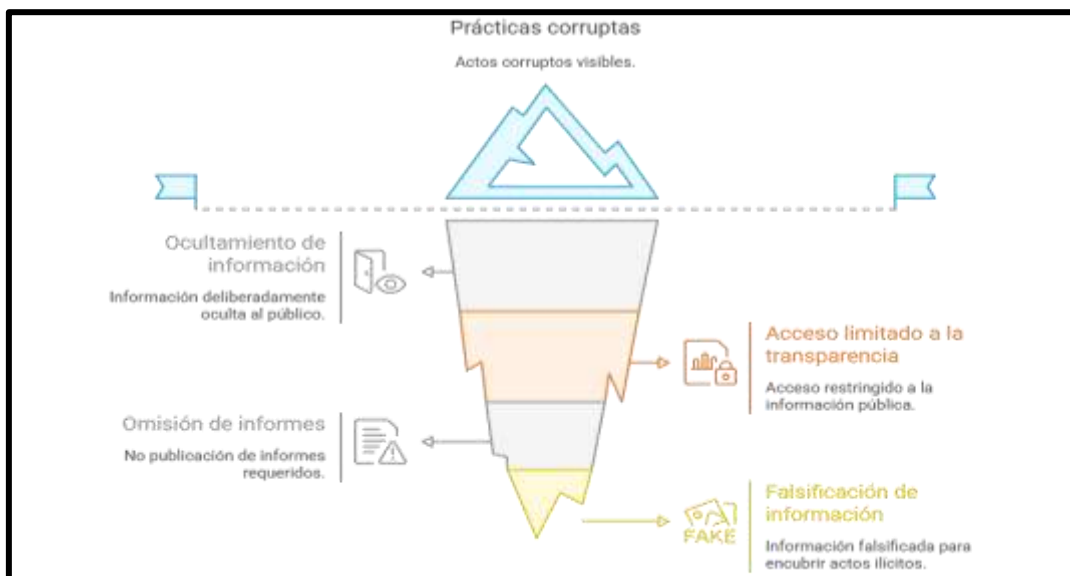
Prácticas corruptas

Actos corruptos visibles.

Ocultamiento de información

Información deliberadamente oculta al público.

Acceso limitado a la transparencia

Acceso restringido a la información pública.

Omisión de informes

No publicación de informes requeridos.

Falsificación de información

FAKE

Información falsificada para encubrir actos ilícitos.